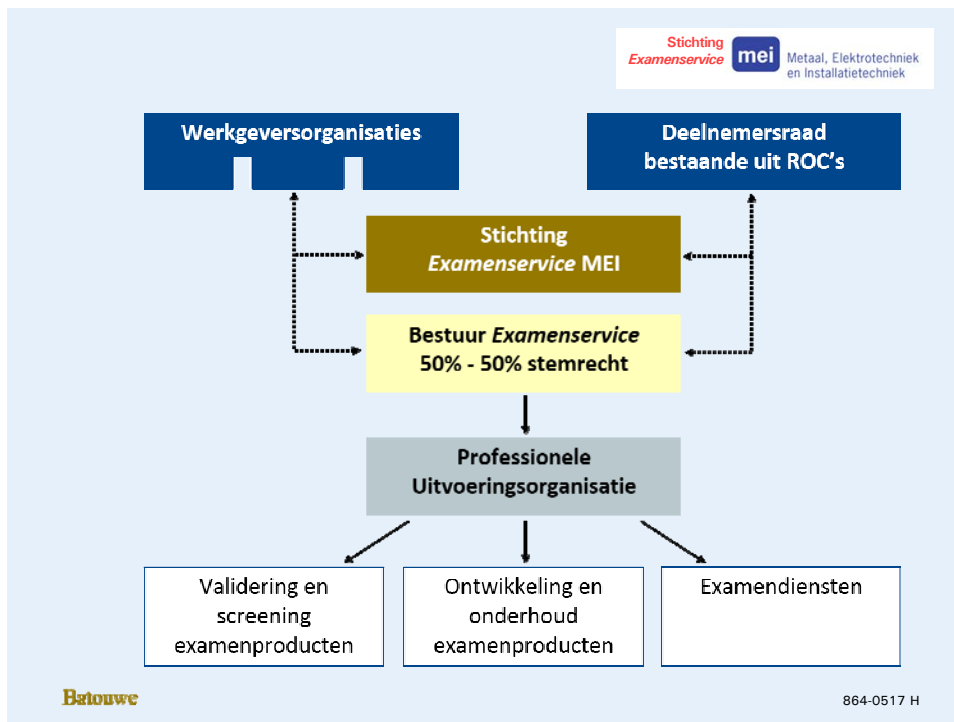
Stichting
Examenservice mei Metaal, Elektrotechniek en Installatietechniek

Werkgeversorganisaties

Deelnemersraad bestaande uit ROC's

Stichting
Examenservice MEI

Bestuur Examenservice
50% - 50% stemrecht

Professionele Uitvoeringsorganisatie

Validering en screening examenproducten

Ontwikkeling en onderhoud examenproducten

Examendiensten

Batouwe

864-0517 H